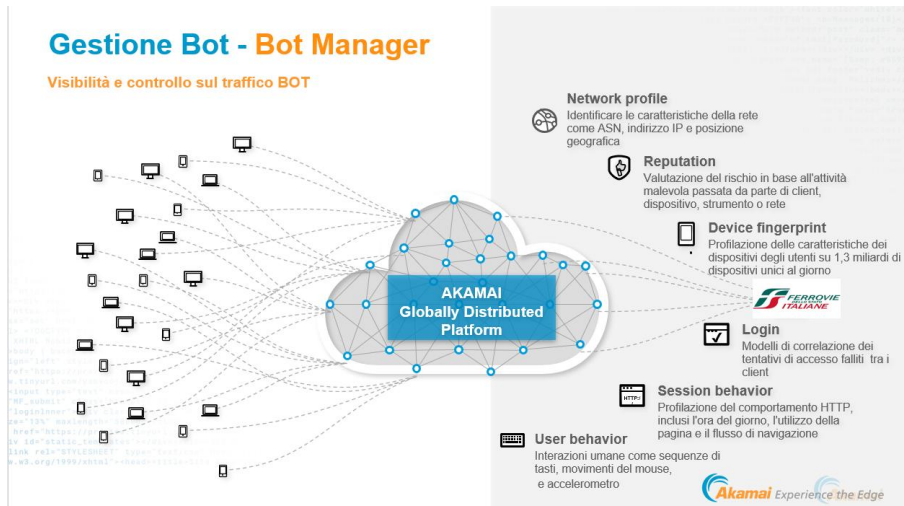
Gestione Bot - Bot Manager

Visibilità e controllo sul traffico BOT

Network profile
Identificare le caratteristiche della rete come ASN, indirizzo IP e posizione geografica

Reputation
Valutazione del rischio in base all'attività malevola passata da parte di client, dispositivo, strumento o rete

Device fingerprint
Profilazione delle caratteristiche dei dispositivi degli utenti su 1,3 miliardi di dispositivi unici al giorno

AKAMAI
Globally Distributed Platform

FERROVIE DELLO STATO ITALIANE

Login
Modelli di correlazione dei tentativi di accesso falliti tra i client

HTTP://
Session behavior
Profilazione del comportamento HTTP, inclusi l'ora del giorno, l'utilizzo della pagina e il flusso di navigazione

User behavior
Interazioni umane come sequenze di tasti, movimenti del mouse, e accelerometro

Akamai Experience the Edge